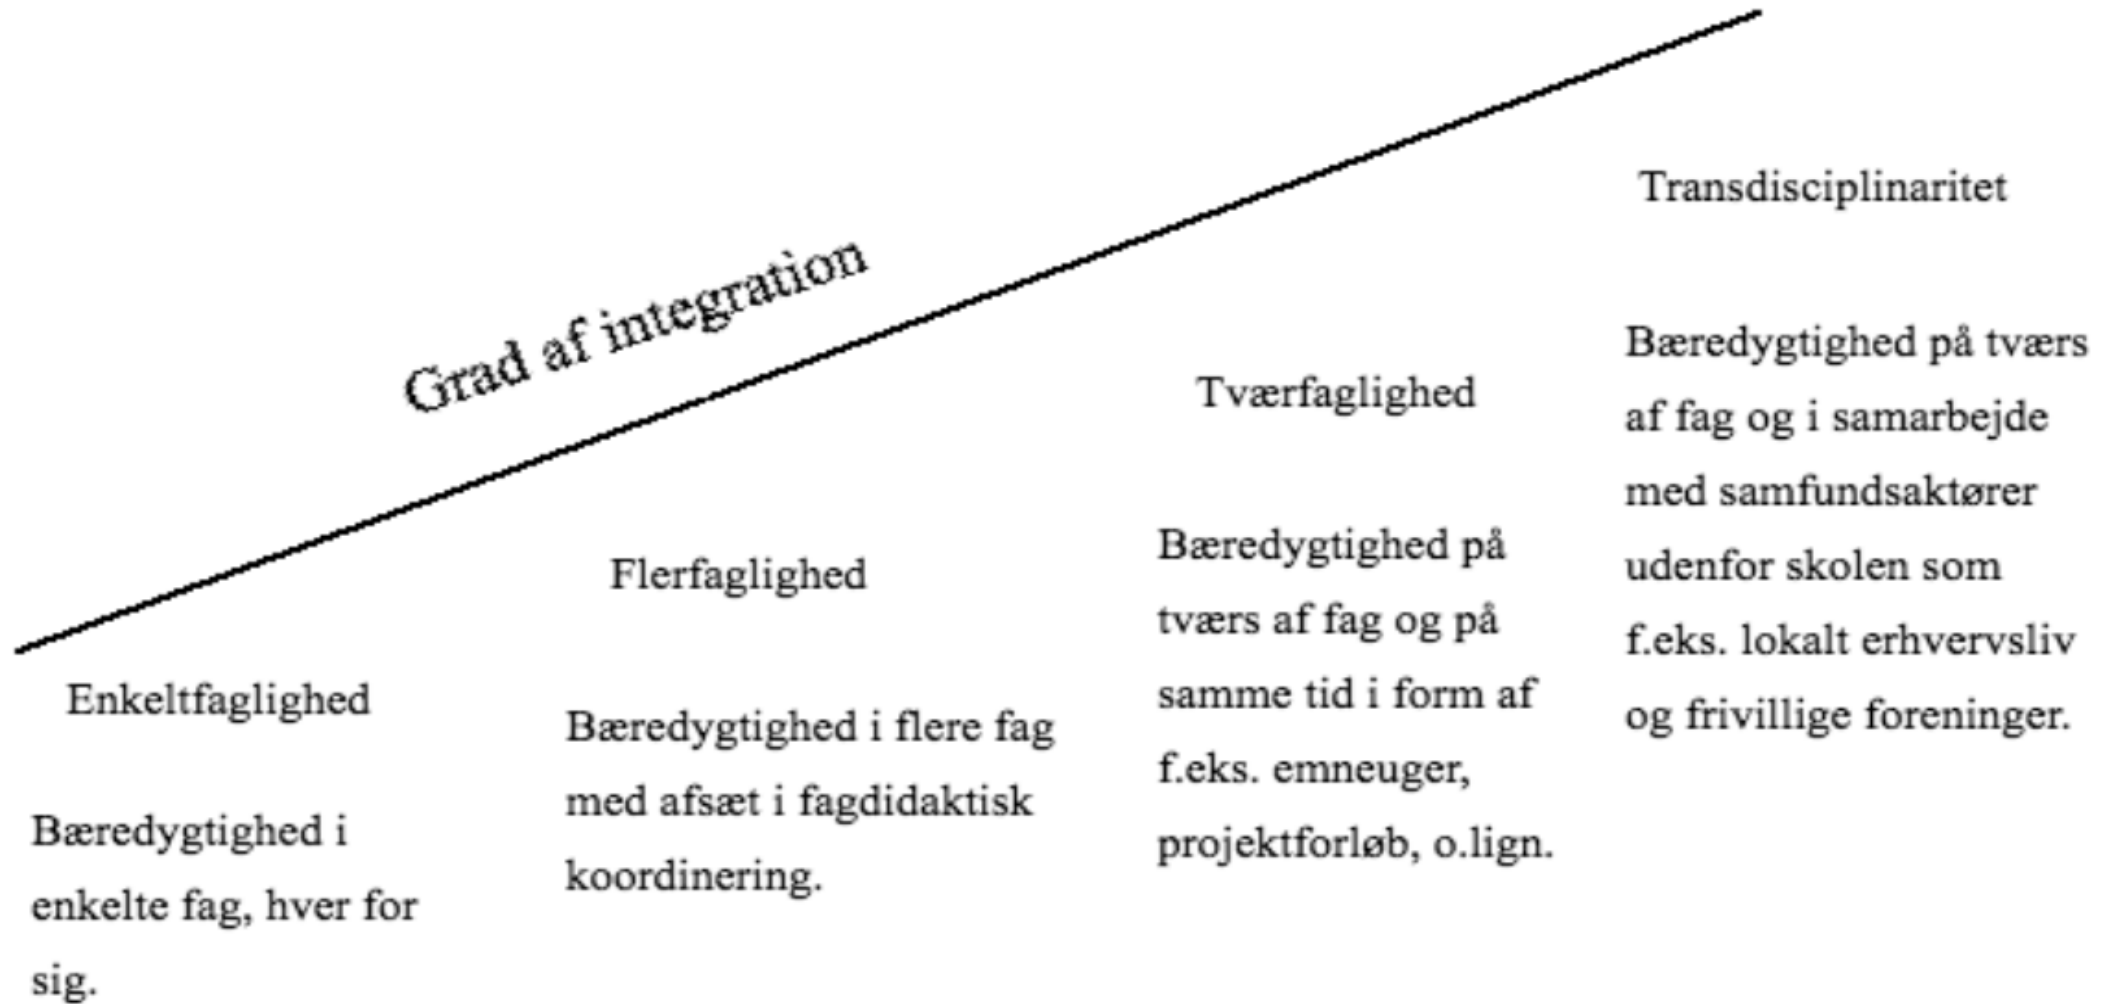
Grad af integration

Enkeltfaglighed

Bæredygtighed i enkelte fag, hver for sig.

Flerfaglighed

Bæredygtighed i flere fag med afsæt i fagdidaktisk koordinering.

Tværfaglighed

Bæredygtighed på tværs af fag og på samme tid i form af f.eks. emneuger, projektforløb, o.lign.

Transdisciplinaritet

Bæredygtighed på tværs af fag og i samarbejde med samfundsaktører udenfor skolen som f.eks. lokalt erhvervsliv og frivillige foreninger.